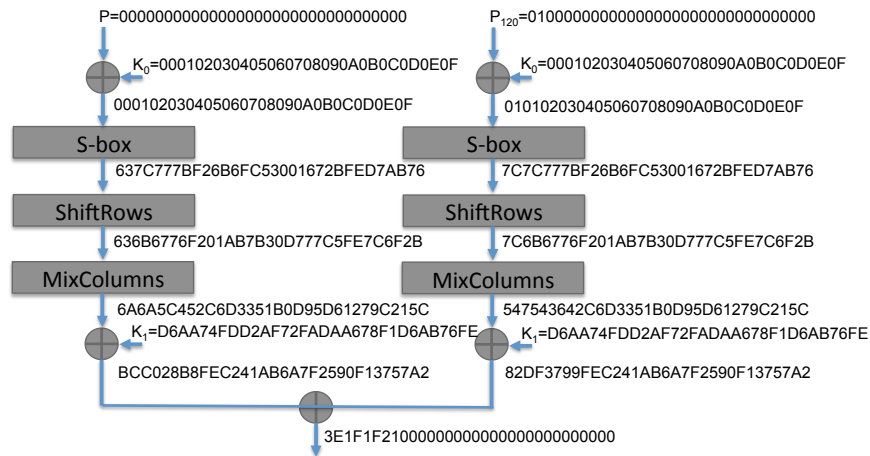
P=00000000000000000000000000000000

$K_0$=000102030405060708090A0B0C0D0E0F

000102030405060708090A0B0C0D0E0F

S-box

637C777BF26B6FC53001672BFED7AB76

ShiftRows

636B6776F201AB7B30D777C5FE7C6F2B

MixColumns

6A6A5C452C6D3351B0D95D61279C215C

$K_1$=D6AA74FDD2AF72FADAA678F1D6AB76FE

BCC028B8FEC241AB6A7F2590F13757A2

$P_{120}$=01000000000000000000000000000000

$K_0$=000102030405060708090A0B0C0D0E0F

010102030405060708090A0B0C0D0E0F

S-box

7C7C777BF26B6FC53001672BFED7AB76

ShiftRows

7C6B6776F201AB7B30D777C5FE7C6F2B

MixColumns

547543642C6D3351B0D95D61279C215C

$K_1$=D6AA74FDD2AF72FADAA678F1D6AB76FE

82DF3799FEC241AB6A7F2590F13757A2

3E1F1F21000000000000000000000000